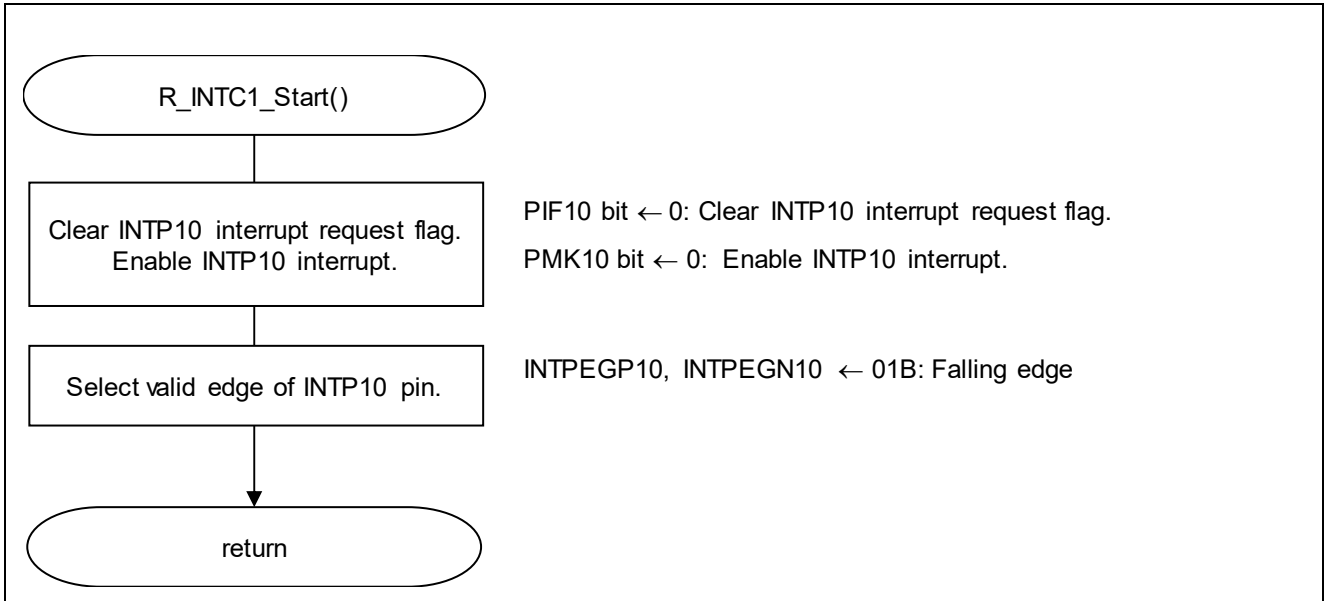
R_INTC1_Start()

Clear INTP10 interrupt request flag.
Enable INTP10 interrupt.

PIF10 bit $\leftarrow$ 0: Clear INTP10 interrupt request flag.

PMK10 bit $\leftarrow$ 0: Enable INTP10 interrupt.

Select valid edge of INTP10 pin.

INTPEGP10, INTPEGN10 $\leftarrow$ 01B: Falling edge

return